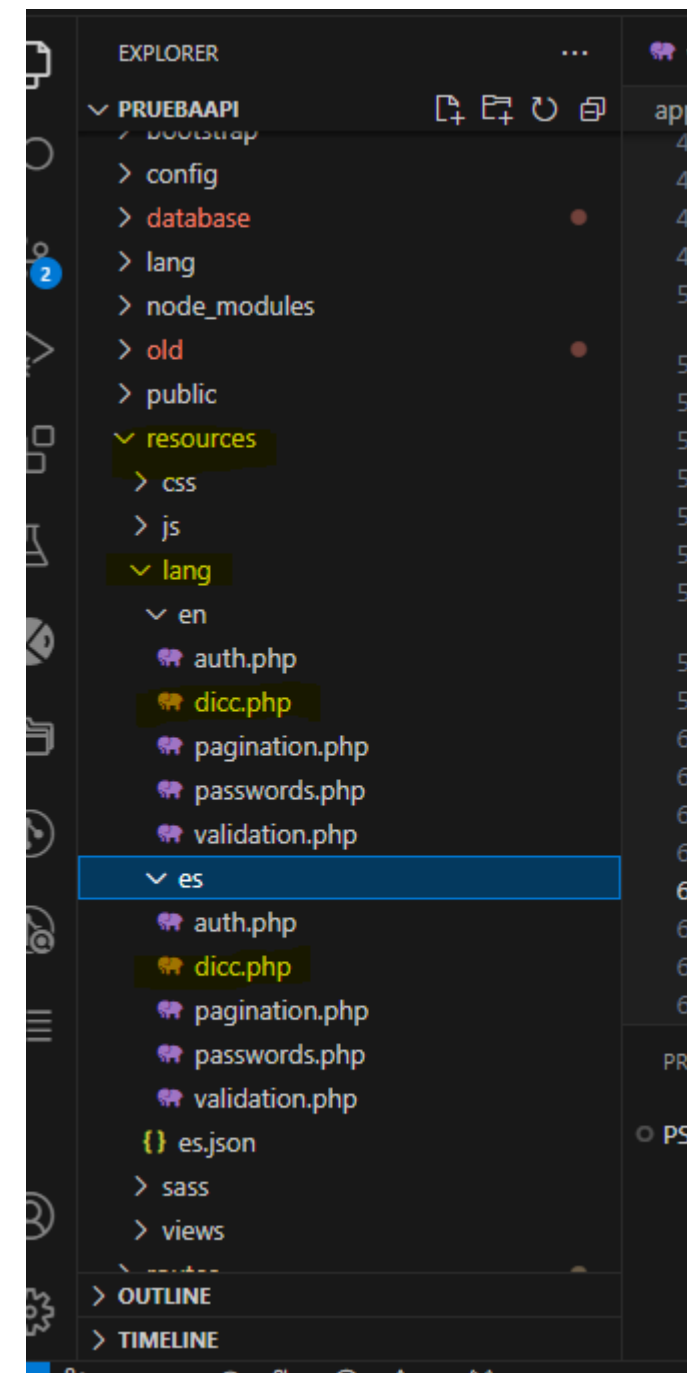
EXPLORER ···
PRUEBAAPI
bootstrap
config
database
lang
node_modules
old
public
resources
css
js
lang
en
auth.php
dicc.php
pagination.php
passwords.php
validation.php
es
auth.php
dicc.php
pagination.php
passwords.php
validation.php
{} es.json
sass
views
OUTLINE
TIMELINE
2
app
PR
PS